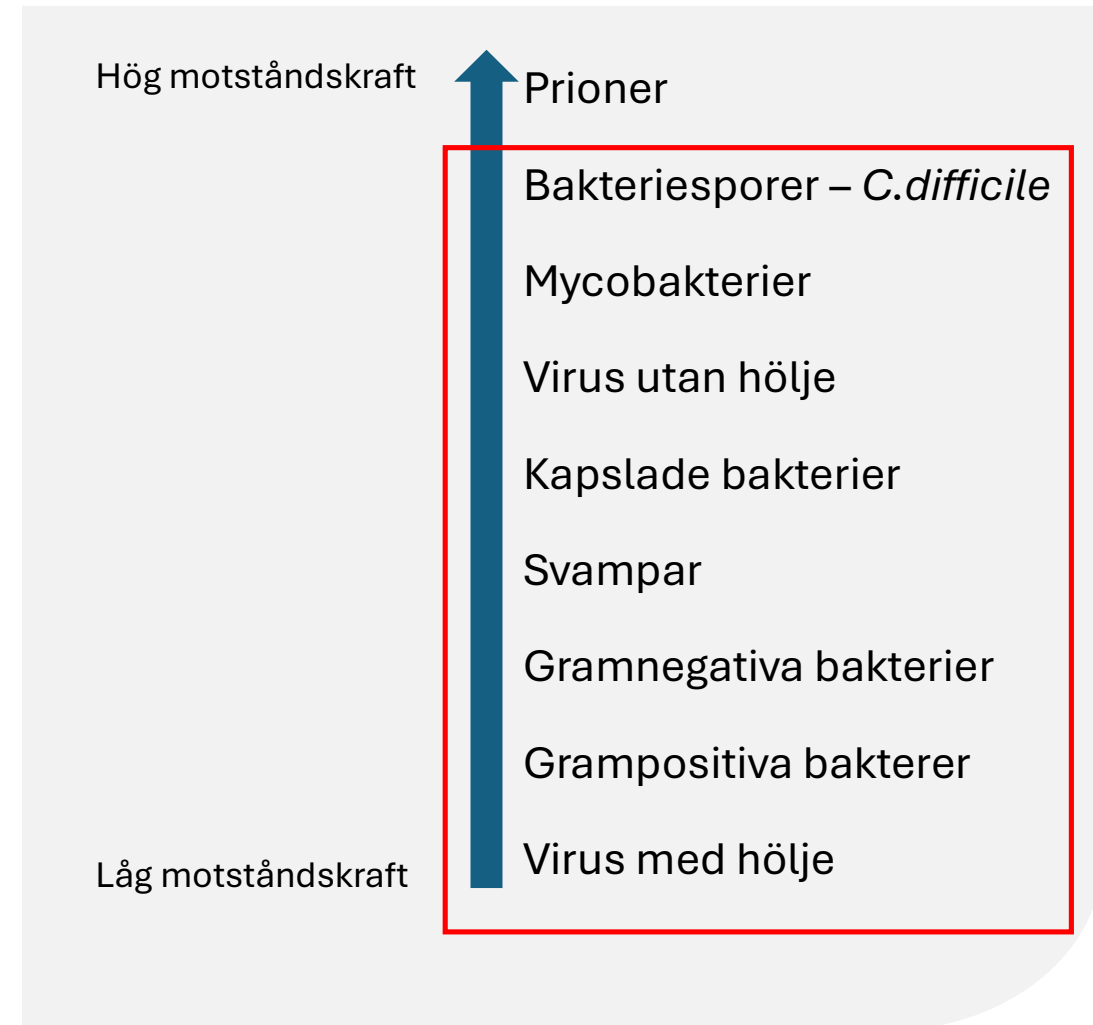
Hög motståndskraft

Prioner

Bakteriesporer – *C.difficile*

Mycobakterier

Virus utan hölje

Kapslade bakterier

Svampar

Gramnegativa bakterier

Grampositiva bakterer

Virus med hölje

Låg motståndskraft